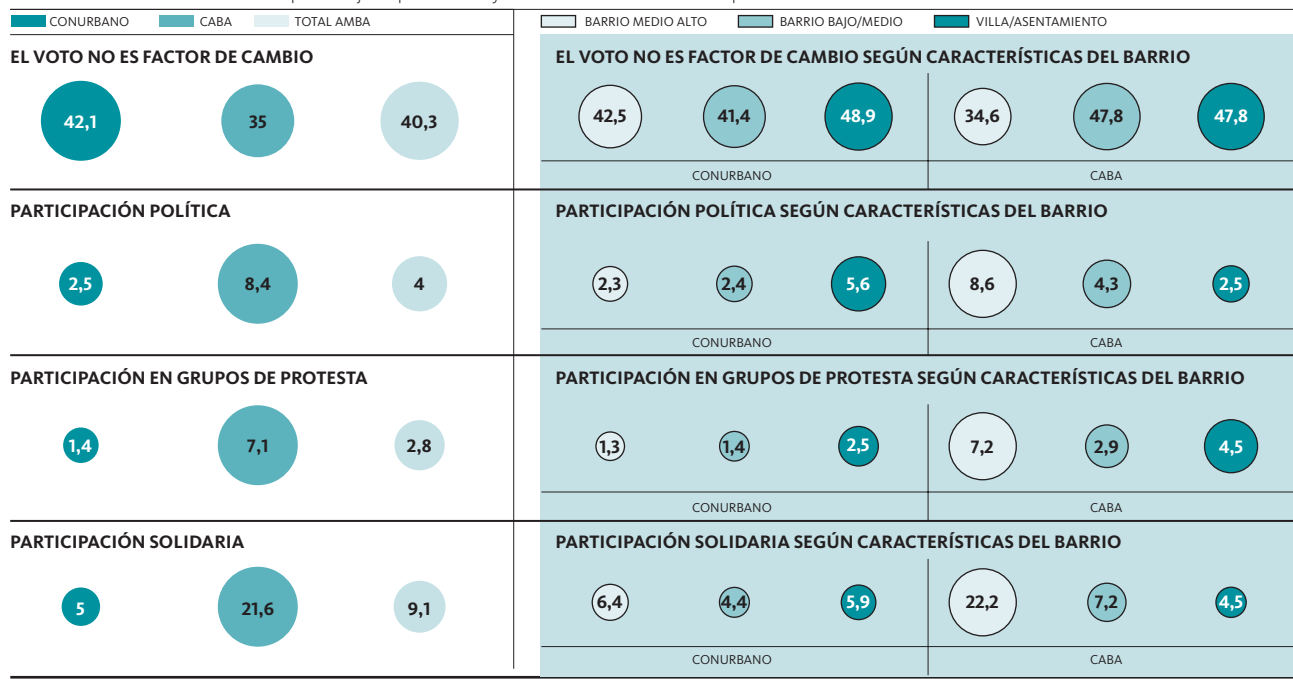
CONURBANO CABA TOTAL AMBA

EL VOTO NO ES FACTOR DE CAMBIO

42,1 35 40,3

PARTICIPACIÓN POLÍTICA

2,5 8,4 4

PARTICIPACIÓN EN GRUPOS DE PROTESTA

1,4 7,1 2,8

PARTICIPACIÓN SOLIDARIA

5 21,6 9,1

BARRIO MEDIO ALTO BARRIO BAJO/MEDIO VILLA/ASENTAMIENTO

EL VOTO NO ES FACTOR DE CAMBIO SEGÚN CARACTERÍSTICAS DEL BARRIO

42,5 41,4 48,9 34,6 47,8 47,8

CONURBANO CABA

PARTICIPACIÓN POLÍTICA SEGÚN CARACTERÍSTICAS DEL BARRIO

2,3 2,4 5,6 8,6 4,3 2,5

CONURBANO CABA

PARTICIPACIÓN EN GRUPOS DE PROTESTA SEGÚN CARACTERÍSTICAS DEL BARRIO

1,3 1,4 2,5 7,2 2,9 4,5

CONURBANO CABA

PARTICIPACIÓN SOLIDARIA SEGÚN CARACTERÍSTICAS DEL BARRIO

6,4 4,4 5,9 22,2 7,2 4,5

CONURBANO CABA